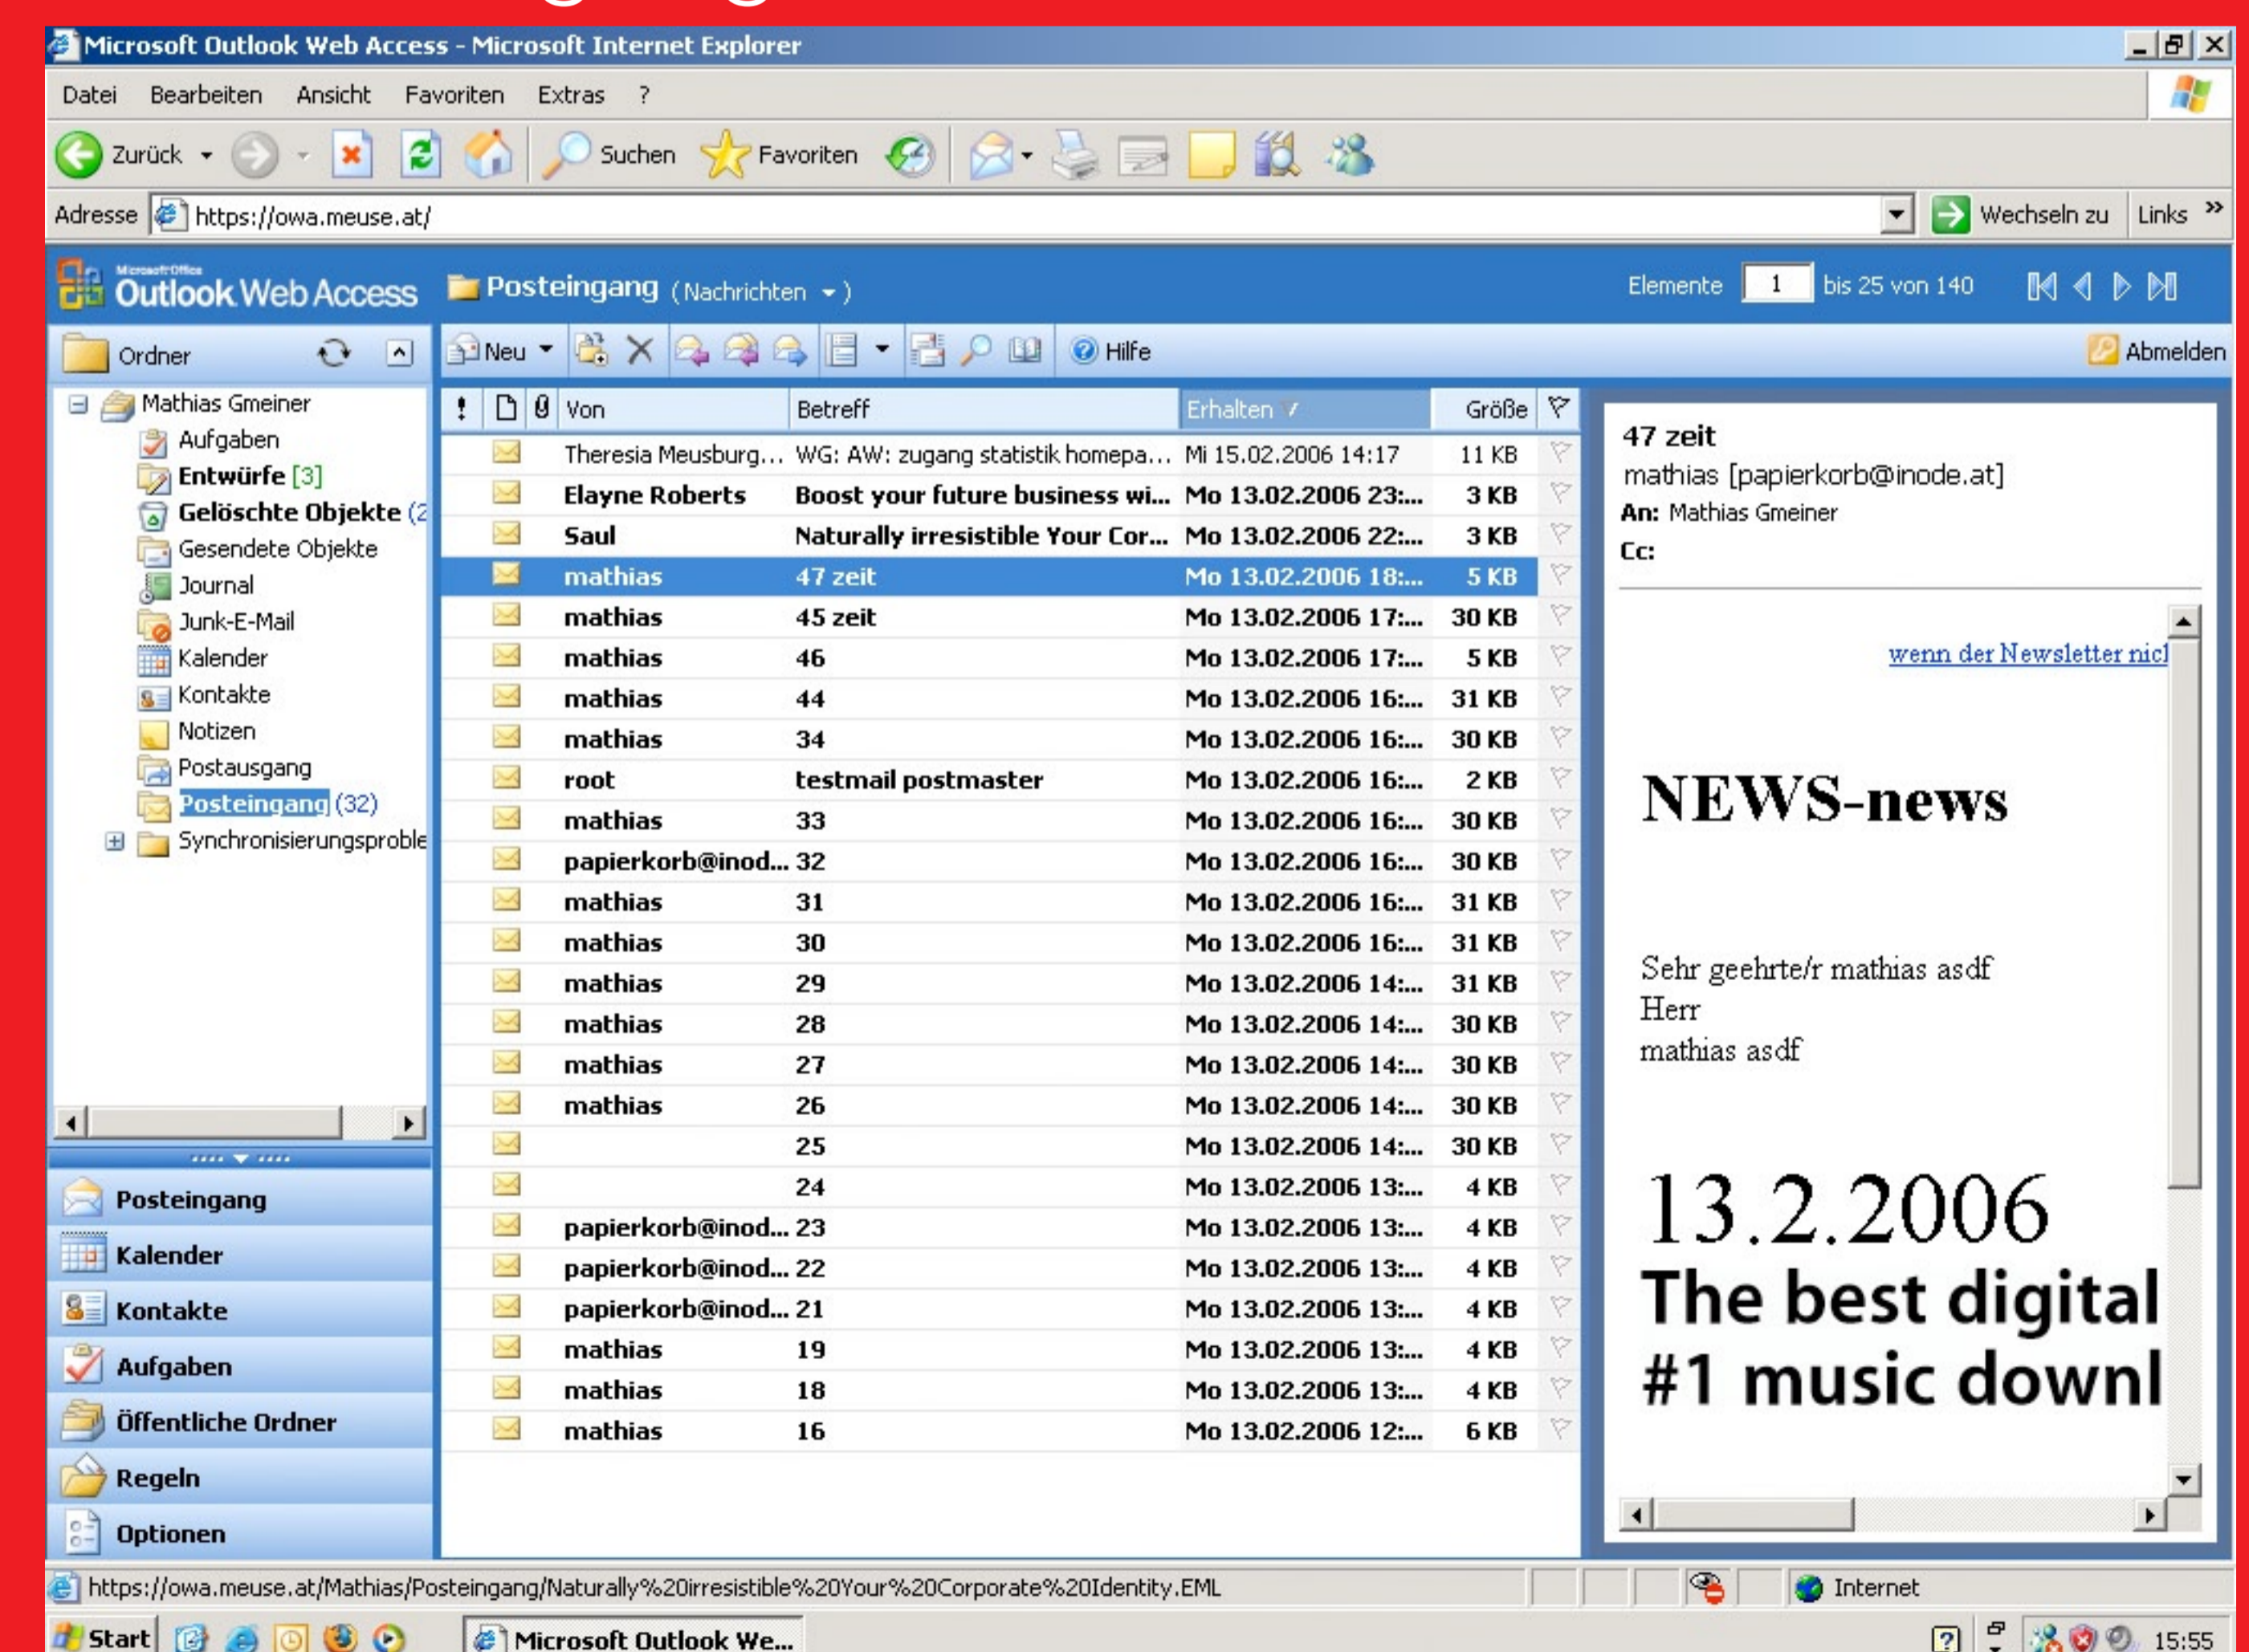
Microsoft Outlook Web Access - Microsoft Internet Explorer

Datei Bearbeiten Ansicht Favoriten Extras ?

Zurück Suchen Favoriten

Adresse https://owa.meuse.at/ Wechseln zu Links »

Microsoft Office Outlook Web Access

Posteingang (Nachrichten ▾)

Elemente 1 bis 25 von 140

Ordner

Neu Hilfe Abmelden

Mathias Gmeiner
Aufgaben
Entwürfe [3]
Gelöschte Objekte (2
Gesendete Objekte
Journal
Junk-E-Mail
Kalender
Kontakte
Notizen
Postausgang
Posteingang (32)
Synchronisierungsproble

| ! | | | Von | Betreff | Erhalten | Größe | |
|---|---|---|---|---|---|---|---|
| | | | Theresia Meusburg... | WG: AW: zugang statistik homepa... | Mi 15.02.2006 14:17 | 11 KB | |
| | | | Elayne Roberts | Boost your future business wi... | Mo 13.02.2006 23:... | 3 KB | |
| | | | Saul | Naturally irresistible Your Cor... | Mo 13.02.2006 22:... | 3 KB | |
| | | | mathias | 47 zeit | Mo 13.02.2006 18:... | 5 KB | |
| | | | mathias | 45 zeit | Mo 13.02.2006 17:... | 30 KB | |
| | | | mathias | 46 | Mo 13.02.2006 17:... | 5 KB | |
| | | | mathias | 44 | Mo 13.02.2006 16:... | 31 KB | |
| | | | mathias | 34 | Mo 13.02.2006 16:... | 30 KB | |
| | | | root | testmail postmaster | Mo 13.02.2006 16:... | 2 KB | |
| | | | mathias | 33 | Mo 13.02.2006 16:... | 30 KB | |
| | | | papierkorb@inod... | 32 | Mo 13.02.2006 16:... | 30 KB | |
| | | | mathias | 31 | Mo 13.02.2006 16:... | 31 KB | |
| | | | mathias | 30 | Mo 13.02.2006 16:... | 31 KB | |
| | | | mathias | 29 | Mo 13.02.2006 14:... | 31 KB | |
| | | | mathias | 28 | Mo 13.02.2006 14:... | 30 KB | |
| | | | mathias | 27 | Mo 13.02.2006 14:... | 30 KB | |
| | | | mathias | 26 | Mo 13.02.2006 14:... | 30 KB | |
| | | | | 25 | Mo 13.02.2006 14:... | 30 KB | |
| | | | | 24 | Mo 13.02.2006 13:... | 4 KB | |
| | | | papierkorb@inod... | 23 | Mo 13.02.2006 13:... | 4 KB | |
| | | | papierkorb@inod... | 22 | Mo 13.02.2006 13:... | 4 KB | |
| | | | papierkorb@inod... | 21 | Mo 13.02.2006 13:... | 4 KB | |
| | | | mathias | 19 | Mo 13.02.2006 13:... | 4 KB | |
| | | | mathias | 18 | Mo 13.02.2006 13:... | 4 KB | |
| | | | mathias | 16 | Mo 13.02.2006 12:... | 6 KB | |

47 zeit
mathias [papierkorb@inode.at]
An: Mathias Gmeiner
Cc:

wenn der Newsletter nicl

NEWS-news

Sehr geehrte/r mathias asdf
Herr
mathias asdf

13.2.2006
The best digital
#1 music downl

Posteingang
Kalender
Kontakte
Aufgaben
Öffentliche Ordner
Regeln
Optionen

https://owa.meuse.at/Mathias/Posteingang/Naturally%20irresistible%20Your%20Corporate%20Identity.EML Internet

Start Microsoft Outlook We... 15:55